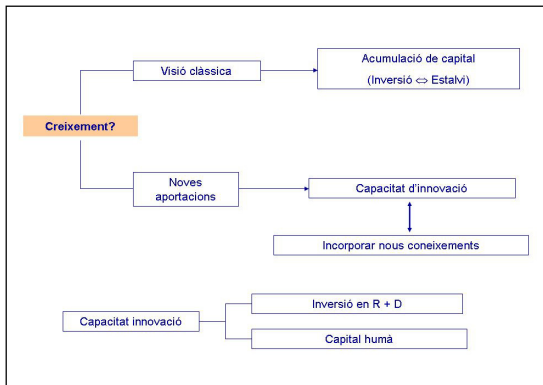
Creixement?

Visió clàssica

Acumulació de capital
(Inversió $\Leftrightarrow$ Estalvi)

Noves aportacions

Capacitat d'innovació

Incorporar nous coneixements

Capacitat innovació

Inversió en R + D

Capital humà